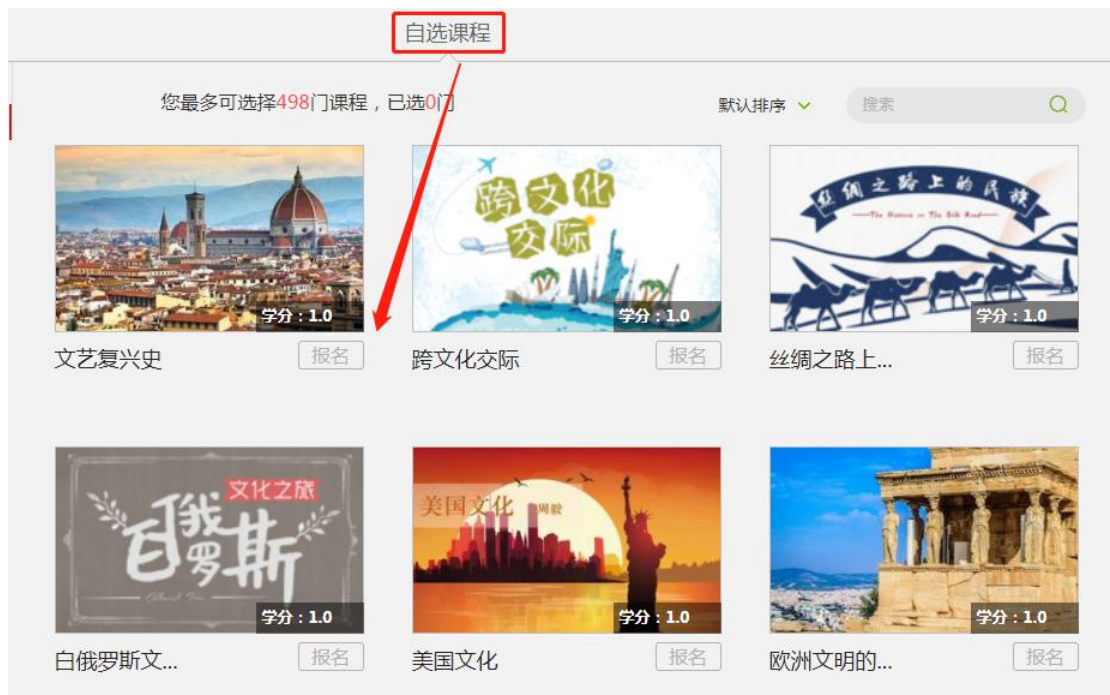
自选课程

您最多可选择498门课程，已选0门

默认排序

搜索

学分：1.0
文艺复兴史
报名

跨文化交际
学分：1.0
跨文化交际
报名

丝绸之路上的民族
The Nations on The Silk Road
学分：1.0
丝绸之路上...
报名

文化之旅
白俄罗斯
学分：1.0
白俄罗斯文...
报名

美国文化
学分：1.0
美国文化
报名

学分：1.0
欧洲文明的...
报名